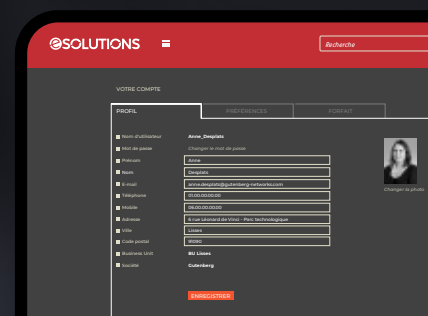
eSOLUTIONS

Recherche

VOTRE COMPTE

PROFIL PRÉFÉRENCES FORFAIT

Nom d'utilisateur Anne_Desplats
Mot de passe Changer le mot de passe
Prénom Anne
Nom Desplats
E-mail anne.desplats@gutenberg-networks.com
Téléphone 01.00.00.00.00
Mobile 06.00.00.00.00
Adresse 4 rue Léonard de Vinci - Parc technologique
Ville Lisses
Code postal 91090
Business Unit BU Lisses
Société Gutenberg

Changer la photo

ENREGISTRER